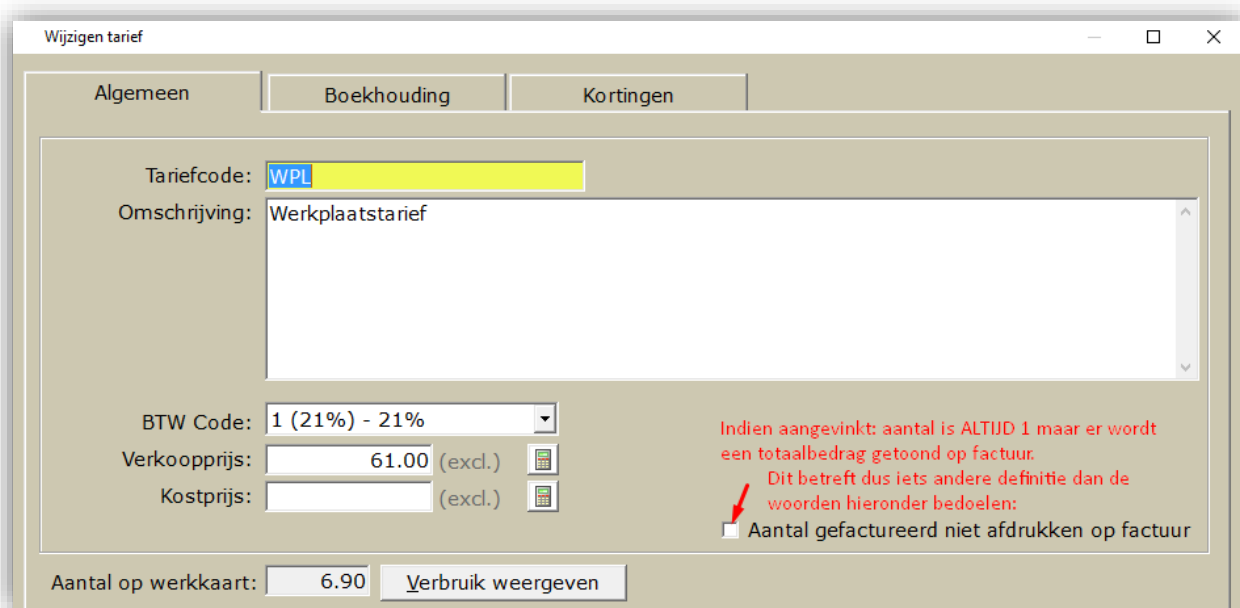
Wijzigen tarief

Algemeen
Boekhouding
Kortingen

Tariefcode: WPL
Omschrijving: Werkplaatstarief

BTW Code: 1 (21%) - 21%
Verkoopprijs: 61.00 (excl.)
Kostprijs: (excl.)

Indien aangevinkt: aantal is ALTIJD 1 maar er wordt een totaalbedrag getoond op factuur.
Dit betreft dus iets andere definitie dan de woorden hieronder bedoelen:
Aantal gefactureerd niet afdrukken op factuur

Aantal op werkkaart: 6.90
Verbruik weergeven